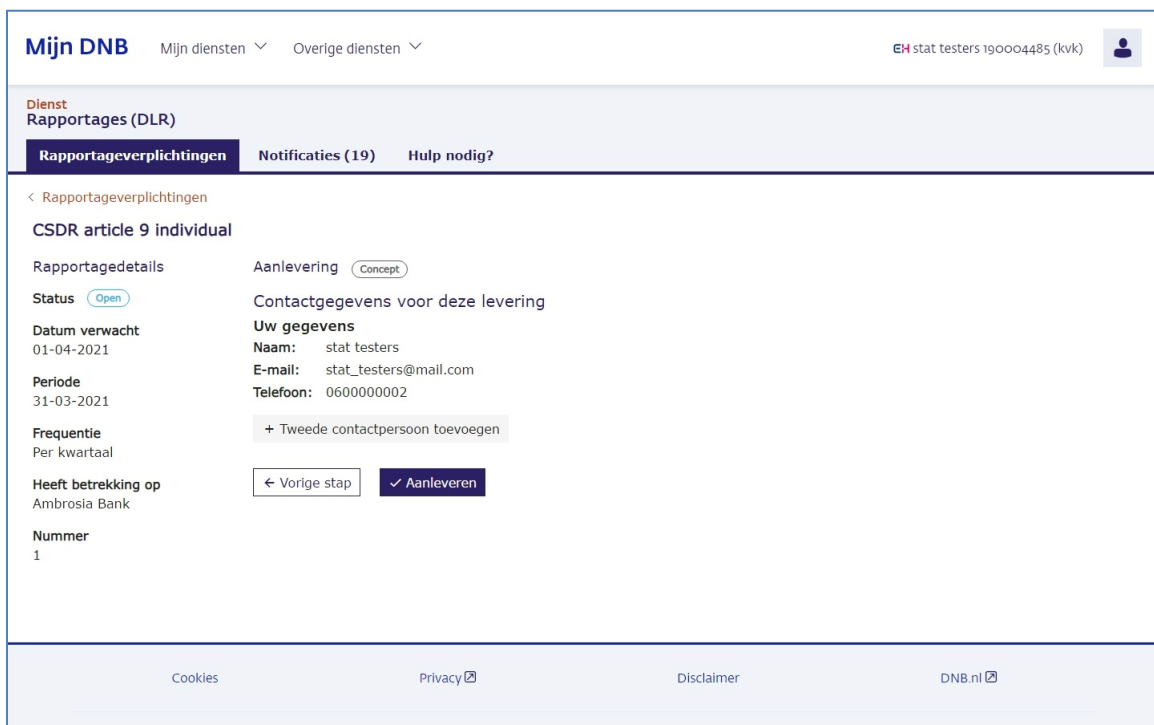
Mijn DNB Mijn diensten ∨ Overige diensten ∨

EH stat testers 190004485 (kvk)

Dienst
Rapportages (DLR)

Rapportageverplichtingen Notificaties (19) Hulp nodig?

< Rapportageverplichtingen

CSDR article 9 individual

Rapportagedetails

Status Open

Datum verwacht
01-04-2021

Periode
31-03-2021

Frequentie
Per kwartaal

Heeft betrekking op
Ambrosia Bank

Nummer
1

Aanlevering Concept

Contactgegevens voor deze levering

Uw gegevens
Naam: stat testers
E-mail: stat_testers@mail.com
Telefoon: 0600000002

+ Tweede contactpersoon toevoegen

← Vorige stap ✓ Aanleveren

Cookies Privacy Disclaimer DNB.nl